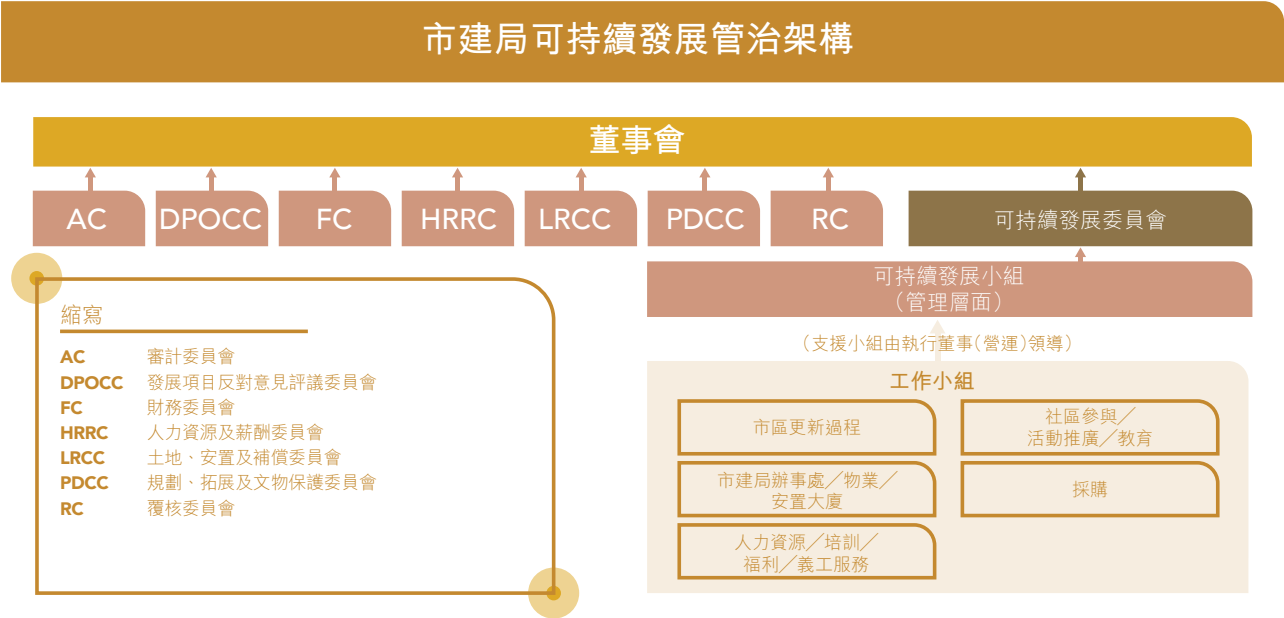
市建局可持續發展管治架構

董事會

AC

DPOCC

FC

HRRC

LRCC

PDCC

RC

可持續發展委員會

可持續發展小組
（管理層面）

縮寫

| AC | 審計委員會 |
|---|---|
| DPOCC | 發展項目反對意見評議委員會 |
| FC | 財務委員會 |
| HRRC | 人力資源及薪酬委員會 |
| LRCC | 土地、安置及補償委員會 |
| PDCC | 規劃、拓展及文物保護委員會 |
| RC | 覆核委員會 |

（支援小組由執行董事（營運）領導）

工作小組

市區更新過程

社區參與／活動推廣／教育

市建局辦事處／物業／安置大廈

採購

人力資源／培訓／福利／義工服務